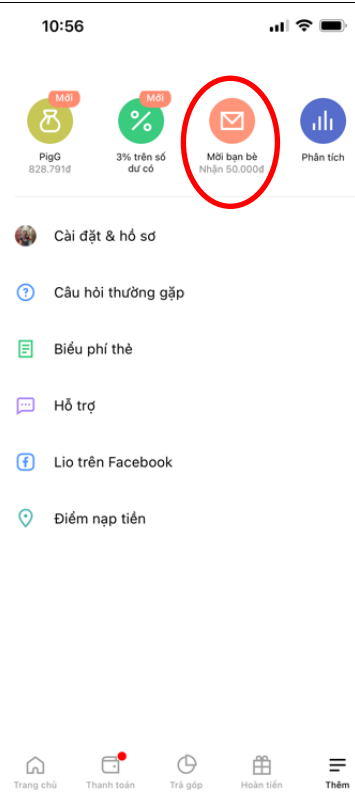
10:56

Mới
PigG
828.791đ

Mới
3% trên số dư có

Mời bạn bè
Nhận 50.000đ

Phân tích

Cài đặt & hồ sơ

Câu hỏi thường gặp

Biểu phí thẻ

Hỗ trợ

Lio trên Facebook

Điểm nạp tiền

Trang chủ
Thanh toán
Trả góp
Hoàn tiền
Thêm